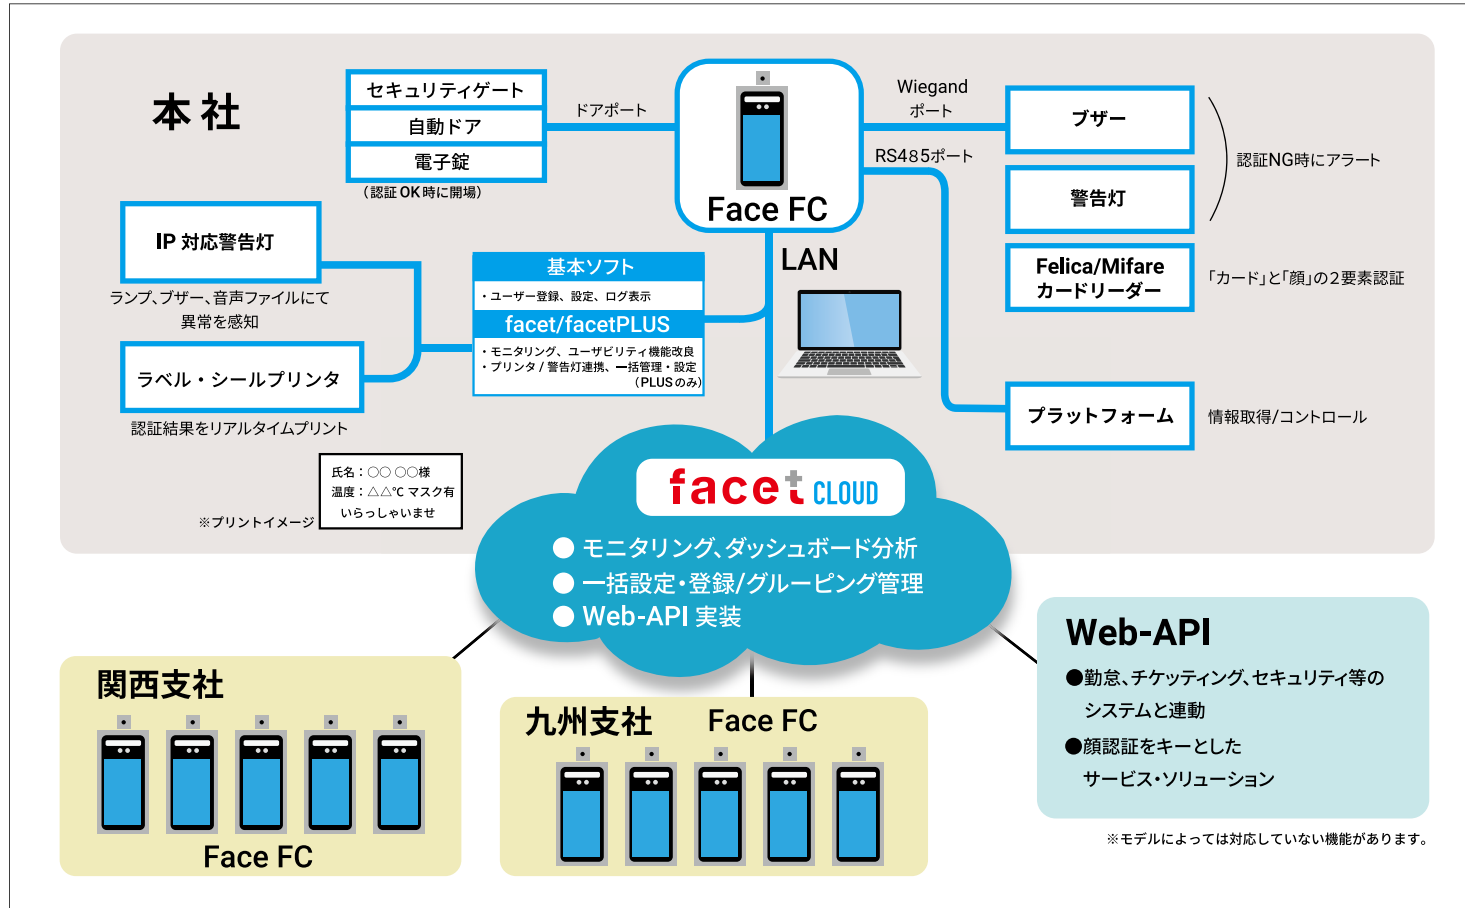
本 社

セキュリティゲート
自動ドア
電子錠
（認証 OK 時に開場）

ドアポート

Face FC

Wiegand
ポート

RS485ポート

ブザー

警告灯

認証NG時にアラート

Felica/Mifare
カードリーダー

「カード」と「顔」の２要素認証

IP 対応警告灯

ランプ、ブザー、音声ファイルにて
異常を感知

基本ソフト
・ユーザー登録、設定、ログ表示
facet/facetPLUS
・モニタリング、ユーザビリティ機能改良
・プリンタ / 警告灯連携、一括管理・設定
（PLUS のみ）

LAN

ラベル・シールプリンタ

認証結果をリアルタイムプリント

プラットフォーム

情報取得/コントロール

氏名：〇〇 〇〇様
温度：△△℃ マスク有
いらっしゃいませ

※プリントイメージ

facet CLOUD

● モニタリング、ダッシュボード分析
● 一括設定・登録/グルーピング管理
● Web-API 実装

関西支社

Face FC

九州支社

Face FC

Web-API

●勤怠、チケッティング、セキュリティ等の
システムと連動
●顔認証をキーとした
サービス・ソリューション

※モデルによっては対応していない機能があります。